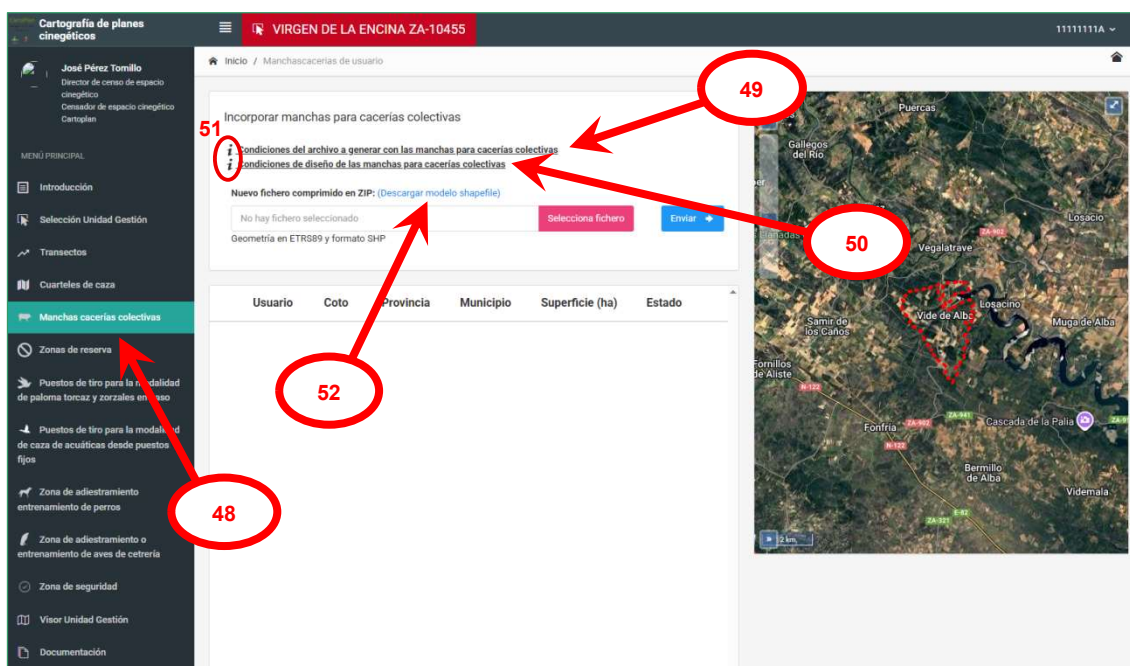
Cartografía de planes cinegéticos

VIRGEN DE LA ENCINA ZA-10455

11111111A

José Pérez Tomillo
Director de censo de espacio cinegético
Censador de espacio cinegético
Cartoplan

MENÚ PRINCIPAL

Introducción

Selección Unidad Gestión

Transectos

Cuarteles de caza

Manchas cacerías colectivas

Zonas de reserva

Puestos de tiro para la modalidad de paloma torcaz y zorzales en paso

Puestos de tiro para la modalidad de caza de acuáticas desde puestos fijos

Zona de adiestramiento entrenamiento de perros

Zona de adiestramiento o entrenamiento de aves de cetrería

Zona de seguridad

Visor Unidad Gestión

Documentación

Inicio / Manchascacerias de usuario

Incorporar manchas para cacerías colectivas

51

Condiciones del archivo a generar con las manchas para cacerías colectivas

Condiciones de diseño de las manchas para cacerías colectivas

Nuevo fichero comprimido en ZIP: (Descargar modelo shapefile)

No hay fichero seleccionado

Selecciona fichero

Enviar

Geometría en ETRS89 y formato SHP

| Usuario | Coto | Provincia | Municipio | Superficie (ha) | Estado |
|---|---|---|---|---|---|

49

50

52

48

Puercas
Gallegos del Río
Losacio
ZA-902
Vegalatrave
Losacino
Vide de Alba
Samir de los Caños
Muga de Alba
Fornillos de Aliste
N-122
ZA-941
Fonfría
ZA-902
Cascada de la Palia
N-122
Bermillo de Alba
Videmala
E-82
ZA-321
2 km